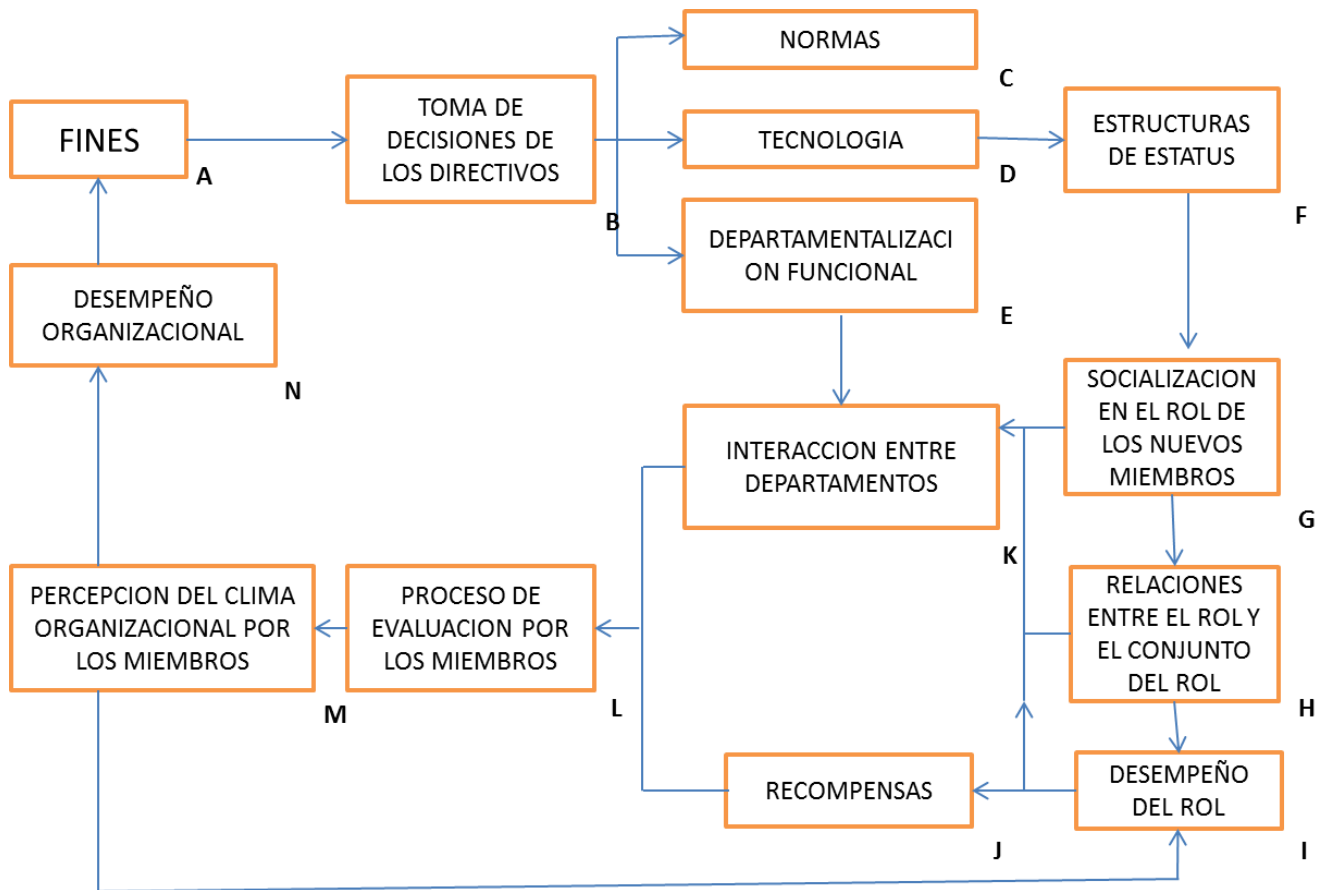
FINES
A

TOMA DE DECISIONES DE LOS DIRECTIVOS
B

NORMAS
C

TECNOLOGIA
D

DEPARTAMENTALIZACION FUNCIONAL
E

ESTRUCTURAS DE ESTATUS
F

DESEMPEÑO ORGANIZACIONAL
N

SOCIALIZACION EN EL ROL DE LOS NUEVOS MIEMBROS
G

INTERACCION ENTRE DEPARTAMENTOS

K

RELACIONES ENTRE EL ROL Y EL CONJUNTO DEL ROL
H

PERCEPCION DEL CLIMA ORGANIZACIONAL POR LOS MIEMBROS
M

PROCESO DE EVALUACION POR LOS MIEMBROS
L

RECOMPENSAS
J

DESEMPEÑO DEL ROL
I